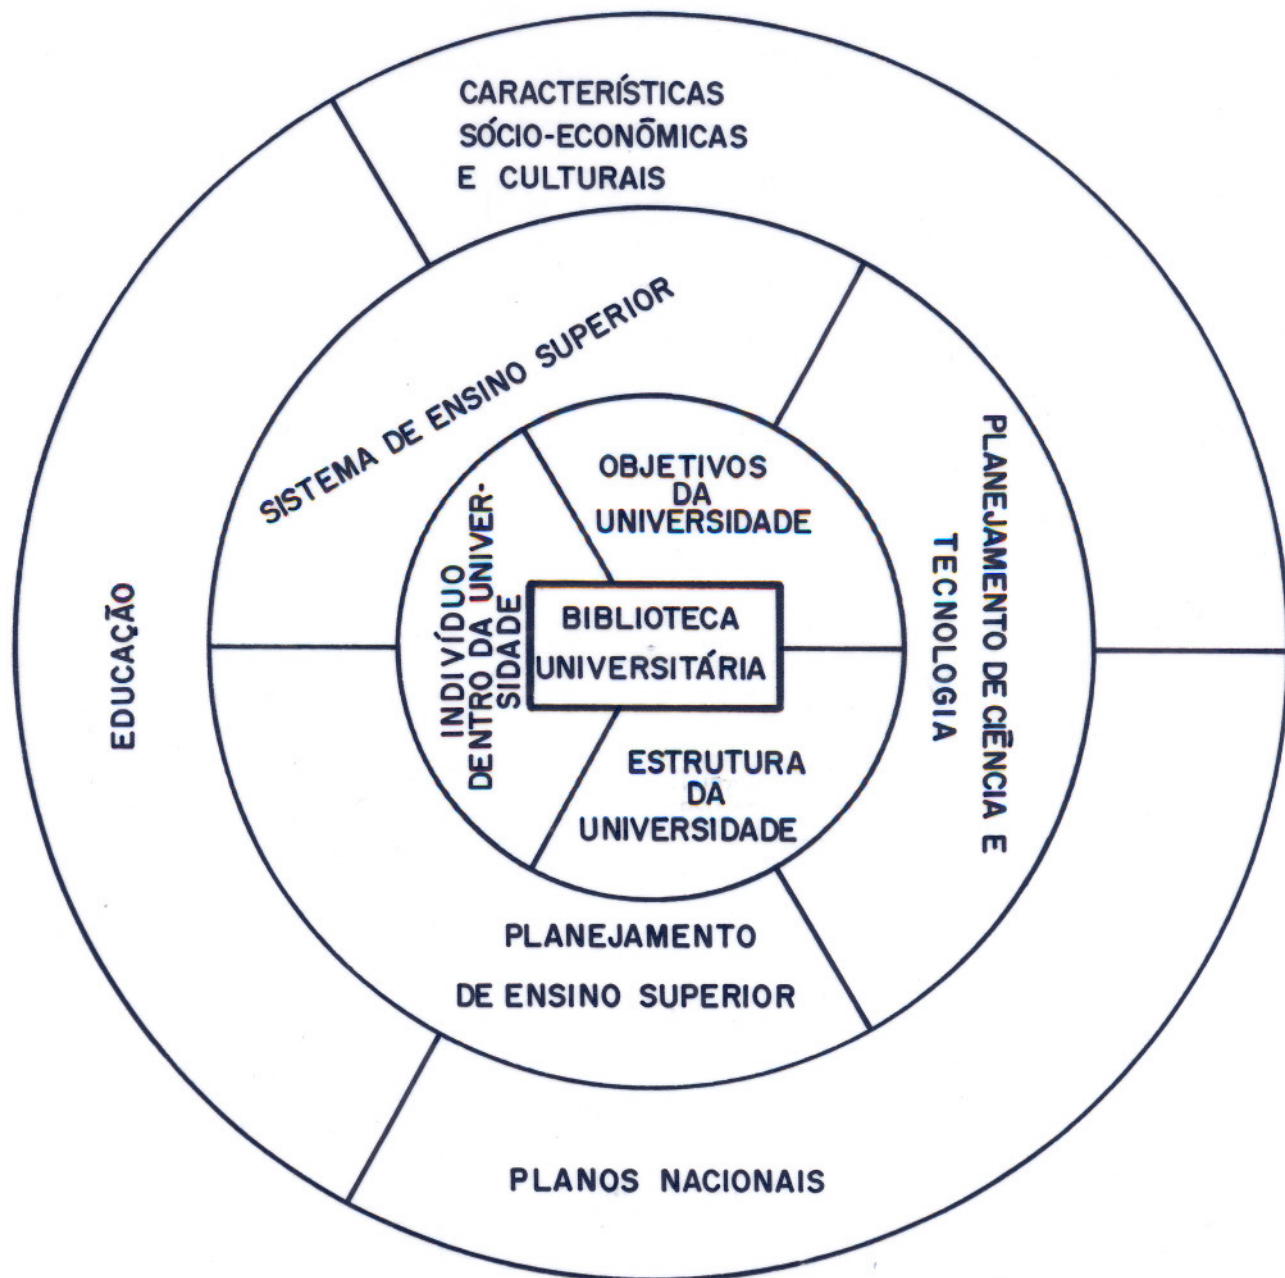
CARACTERÍSTICAS SÓCIO-ECONÔMICAS E CULTURAIS

SISTEMA DE ENSINO SUPERIOR

OBJETIVOS DA UNIVERSIDADE

PLANEJAMENTO DE CIÊNCIA E TECNOLOGIA

EDUCAÇÃO

INDIVÍDUO DENTRO DA UNIVERSIDADE

BIBLIOTECA UNIVERSITÁRIA

ESTRUTURA DA UNIVERSIDADE

PLANEJAMENTO DE ENSINO SUPERIOR

PLANOS NACIONAIS